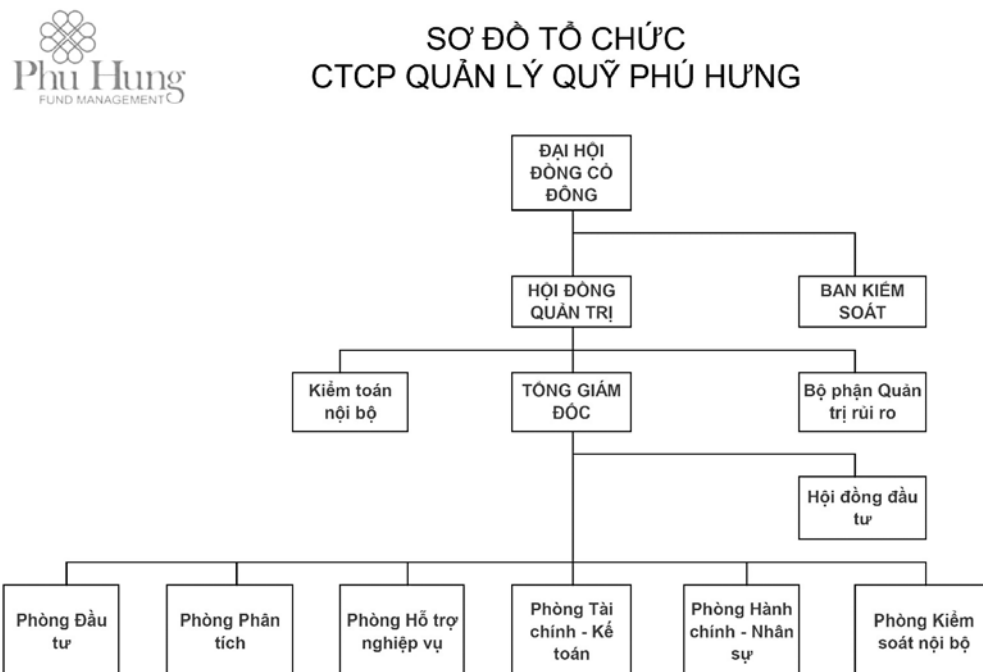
Phu Hung
FUND MANAGEMENT

SƠ ĐỒ TỔ CHỨC
CTCP QUẢN LÝ QUỸ PHÚ HƯNG

ĐẠI HỘI ĐÔNG CỔ ĐÔNG

HỘI ĐỒNG QUẢN TRỊ

BAN KIỂM SOÁT

Kiểm toán nội bộ

TỔNG GIÁM ĐỐC

Bộ phận Quản trị rủi ro

Hội đồng đầu tư

Phòng Đầu tư

Phòng Phân tích

Phòng Hỗ trợ nghiệp vụ

Phòng Tài chính - Kế toán

Phòng Hành chính - Nhân sự

Phòng Kiểm soát nội bộ